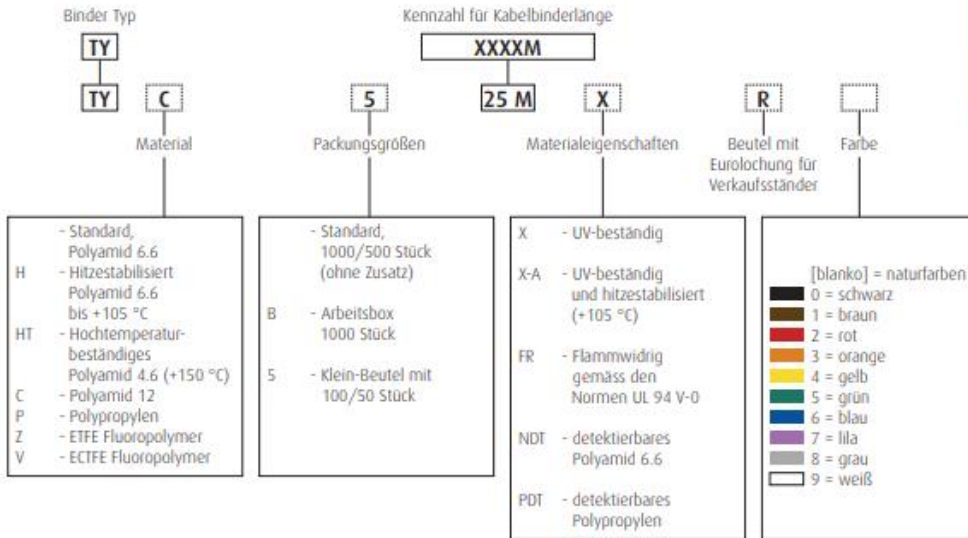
Binder Typ

TY

TY C

Material

Kennzahl für Kabelbinderlänge

XXXXM

5

Packungsgrößen

25 M

X

Materialeigenschaften

R

Beutel mit Eurolochung für Verkaufsständer

Farbe

- Standard, Polyamid 6.6
H - Hitzestabilisiert Polyamid 6.6 bis +105 °C
HT - Hochtemperaturbeständiges Polyamid 4.6 (+150 °C)
C - Polyamid 12
P - Polypropylen
Z - ETFE Fluoropolymer
V - ECTFE Fluoropolymer

- Standard, 1000/500 Stück (ohne Zusatz)
B - Arbeitsbox 1000 Stück
S - Klein-Beutel mit 100/50 Stück

X - UV-beständig
X-A - UV-beständig und hitzestabilisiert (+105 °C)
FR - Flammwidrig gemäss den Normen UL 94 V-0
NDT - detektierbares Polyamid 6.6
PDT - detektierbares Polypropylen

[blanko] = naturfarben
0 = schwarz
1 = braun
2 = rot
3 = orange
4 = gelb
5 = grün
6 = blau
7 = lila
8 = grau
9 = weiß